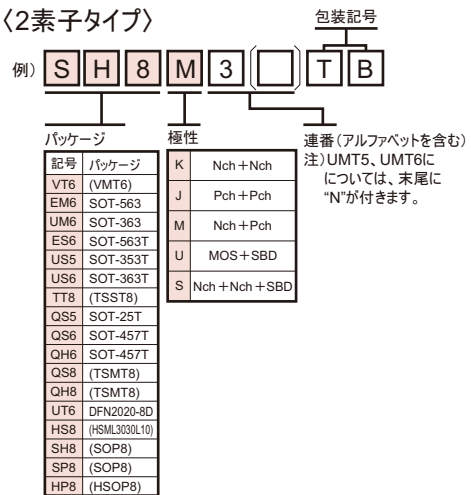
〈2素子タイプ〉

包装記号

例) S H 8 M 3 [ ] T B

パッケージ

| 記号 | パッケージ |
|---|---|
| VT6 | (VMT6) |
| EM6 | SOT-563 |
| UM6 | SOT-363 |
| ES6 | SOT-563T |
| US5 | SOT-353T |
| US6 | SOT-363T |
| TT8 | (TSST8) |
| QS5 | SOT-25T |
| QS6 | SOT-457T |
| QH6 | SOT-457T |
| QS8 | (TSMT8) |
| QH8 | (TSMT8) |
| UT6 | DFN2020-8D |
| HS8 | (HSML3030L10) |
| SH8 | (SOP8) |
| SP8 | (SOP8) |
| HP8 | (HSOP8) |

極性

| K | Nch＋Nch |
|---|---|
| J | Pch＋Pch |
| M | Nch＋Pch |
| U | MOS＋SBD |
| S | Nch＋Nch＋SBD |

連番(アルファベットを含む)
注)UMT5、UMT6については、末尾に"N"が付きます。